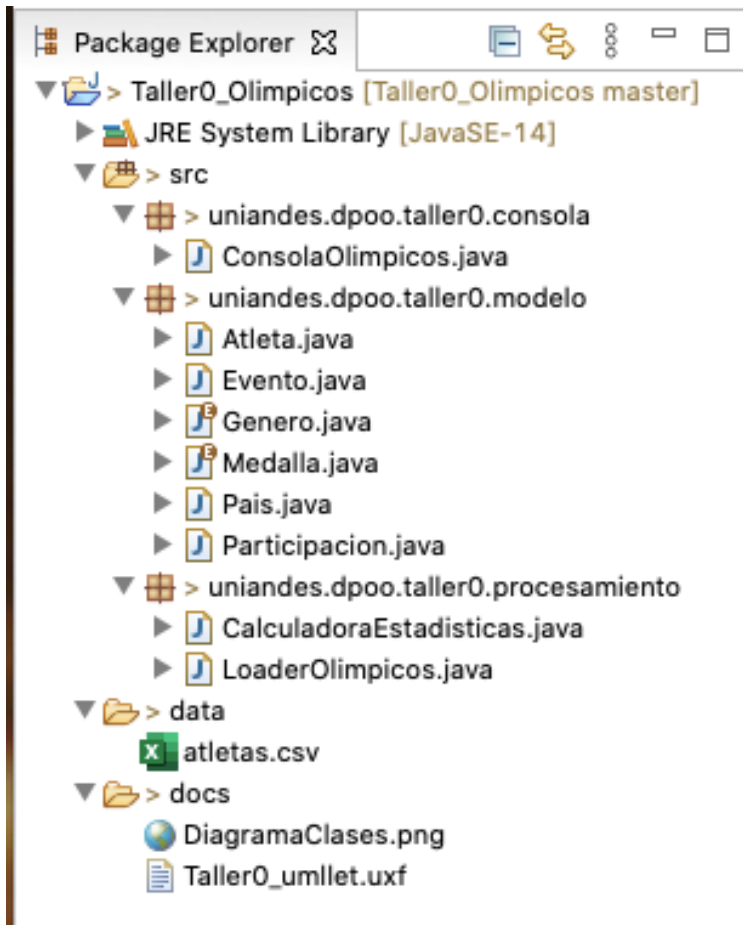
Package Explorer

> Taller0_Olimpicos [Taller0_Olimpicos master]
JRE System Library [JavaSE-14]
> src
> uniandes.dpoo.taller0.consola
ConsolaOlimpicos.java
> uniandes.dpoo.taller0.modelo
Atleta.java
Evento.java
Genero.java
Medalla.java
Pais.java
Participacion.java
> uniandes.dpoo.taller0.procesamiento
CalculadoraEstadisticas.java
LoaderOlimpicos.java
> data
atletas.csv
> docs
DiagramaClases.png
Taller0_umllet.uxf